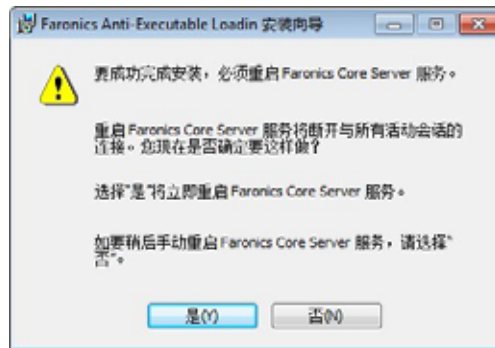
Faronics Anti-Executable Loadin 安装向导

要成功完成安装，必须重启 Faronics Core Server 服务。

重启 Faronics Core Server 服务将断开与所有活动会话的连接。您现在是否确定要这样做？

选择"是"将立即重启 Faronics Core Server 服务。

如要稍后手动重启 Faronics Core Server 服务，请选择"否"。

是(Y) 否(N)